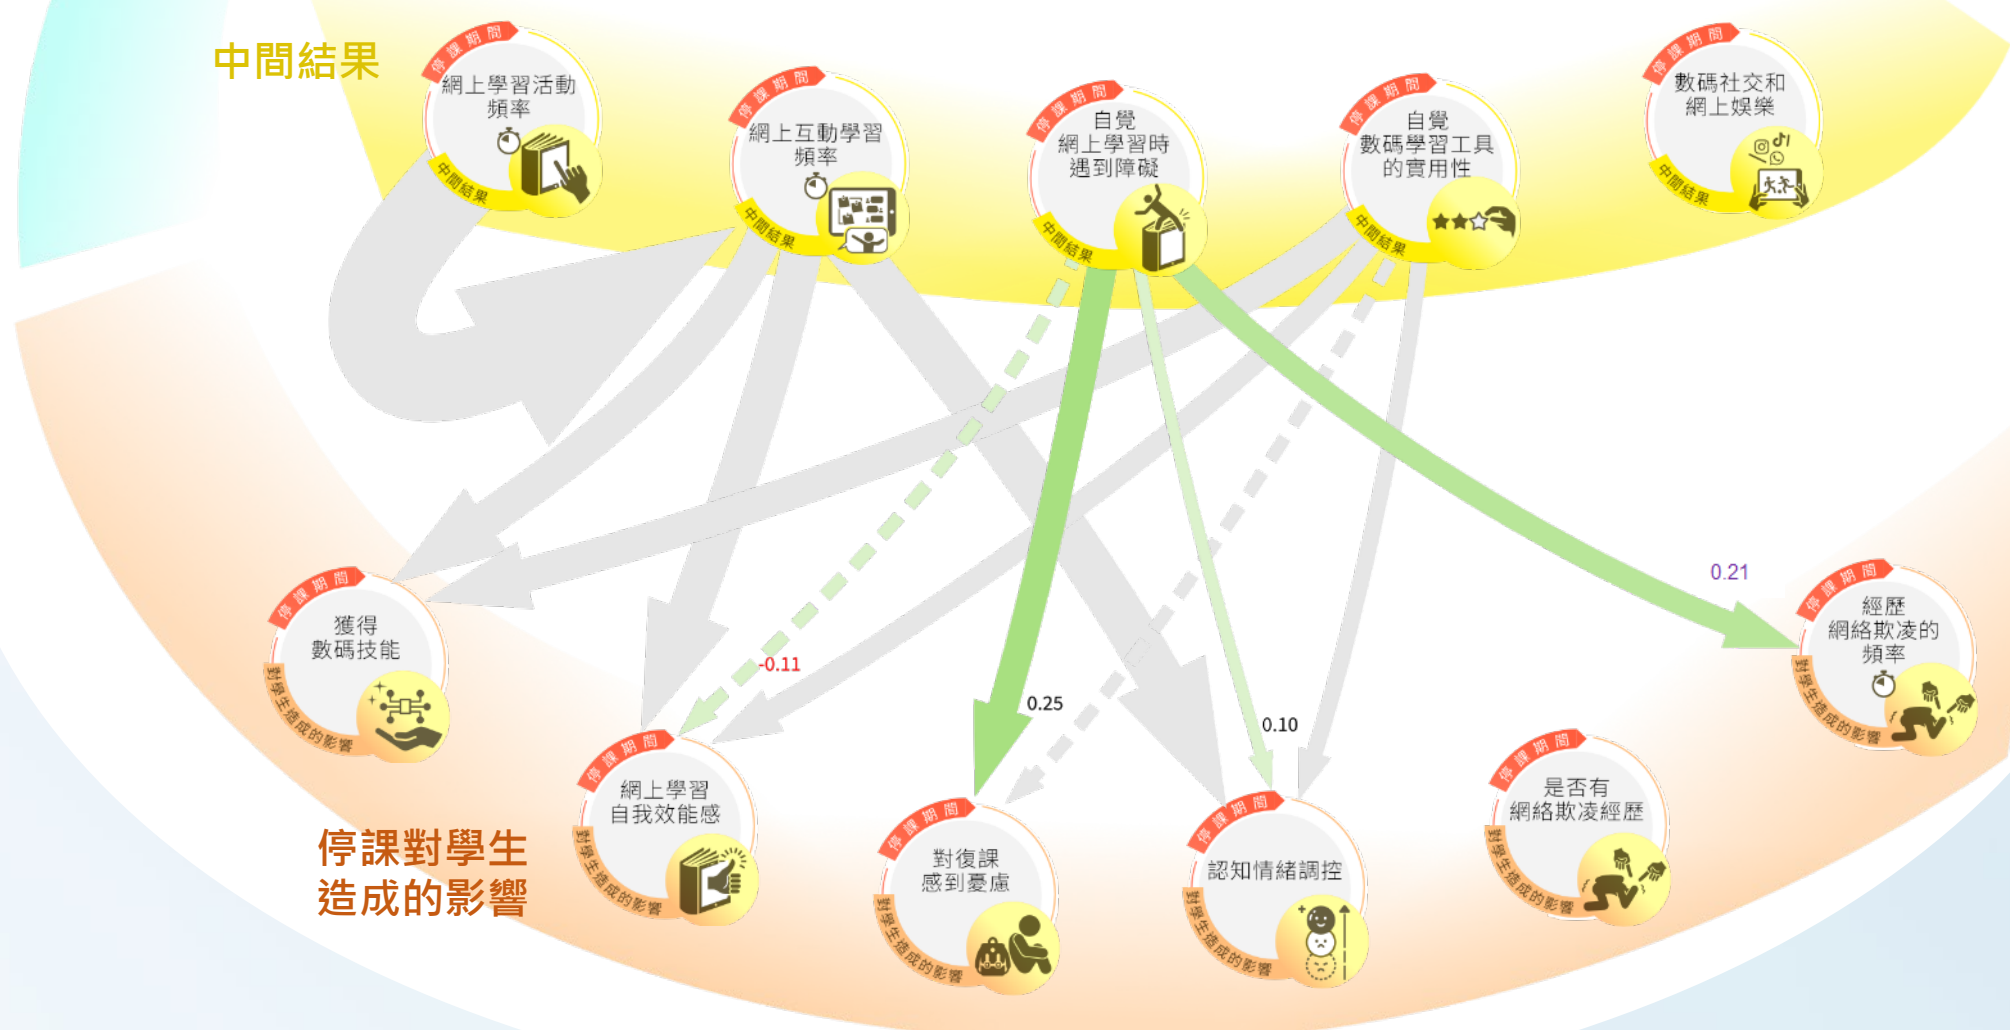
中間結果

停課期間
網上學習活動頻率
中間結果

停課期間
網上互動學習頻率
中間結果

停課期間
自覺網上學習時遇到障礙
中間結果

停課期間
自覺數碼學習工具的實用性
中間結果

停課期間
數碼社交和網上娛樂
中間結果

-0.11

0.25

0.10

0.21

停課期間
獲得數碼技能
對學生造成的影響

停課期間
網上學習自我效能感
對學生造成的影響

停課期間
對復課感到憂慮
對學生造成的影響

停課期間
認知情緒調控
對學生造成的影響

停課期間
是否有網絡欺凌經歷
對學生造成的影響

停課期間
經歷網絡欺凌的頻率
對學生造成的影響

停課對學生造成的影響